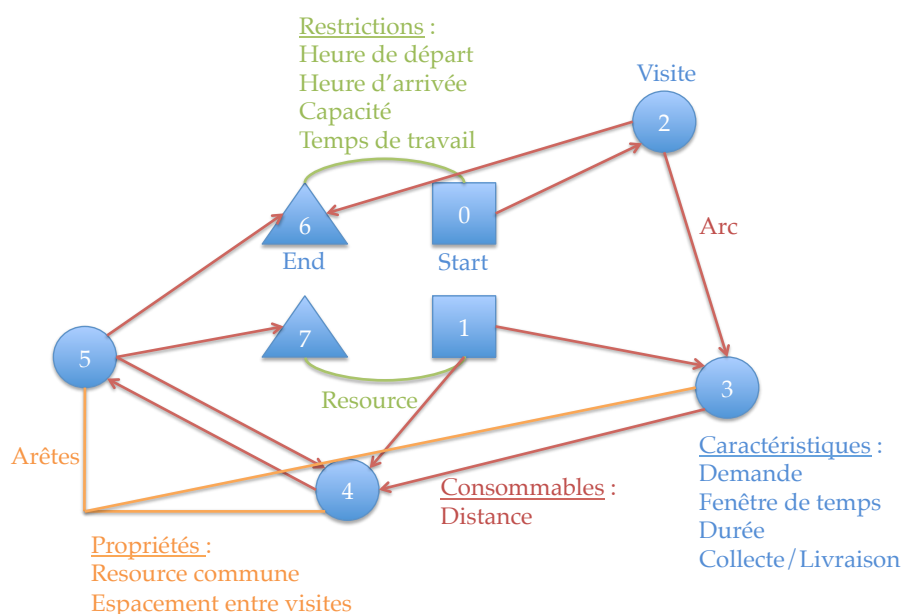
Restrictions :
Heure de départ
Heure d'arrivée
Capacité
Temps de travail

Visite

2

6

End

0

Start

Arc

7

1

5

Resource

3

Arêtes

4

Caractéristiques :
Demande
Fenêtre de temps
Durée
Collecte/Livraison

Consommables :
Distance

Propriétés :
Resource commune
Espacement entre visites